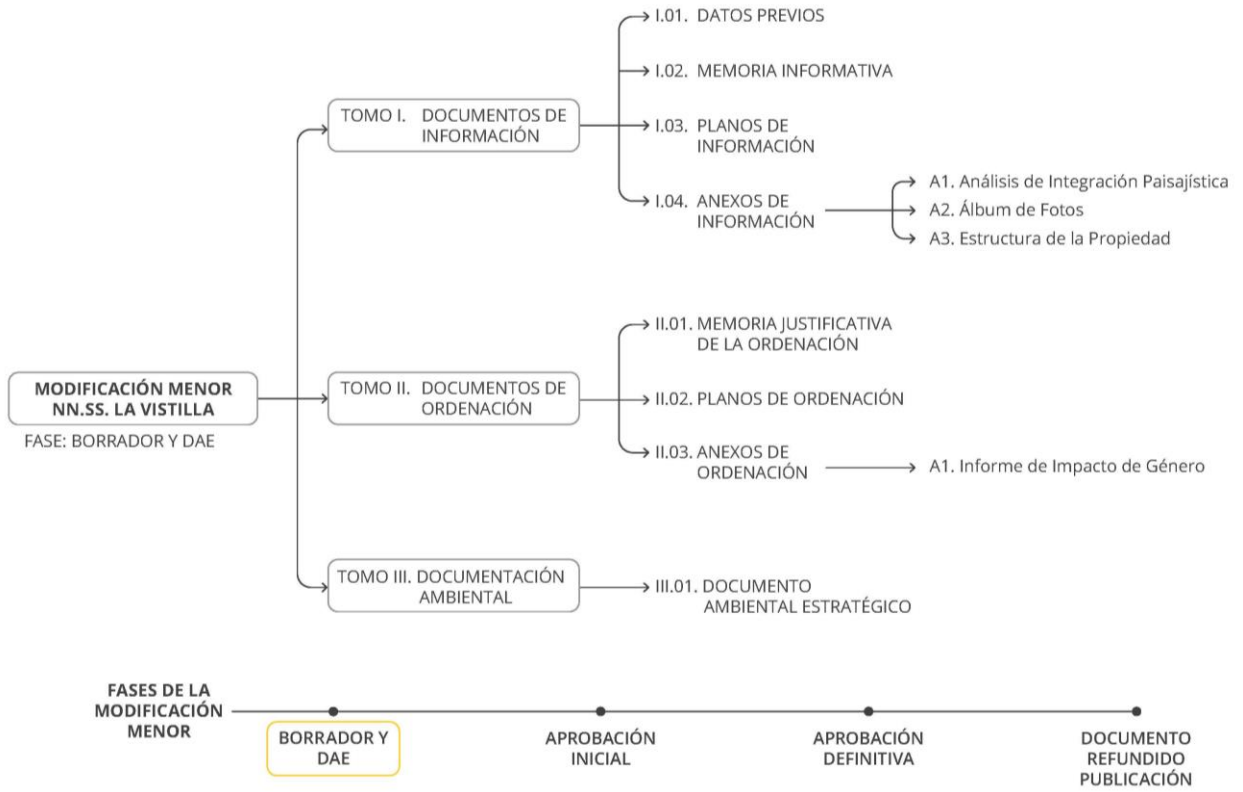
MODIFICACIÓN MENOR NN.SS. LA VISTILLA

FASE: BORRADOR Y DAE

TOMO I. DOCUMENTOS DE INFORMACIÓN

I.01. DATOS PREVIOS

I.02. MEMORIA INFORMATIVA

I.03. PLANOS DE INFORMACIÓN

I.04. ANEXOS DE INFORMACIÓN

A1. Análisis de Integración Paisajística

A2. Álbum de Fotos

A3. Estructura de la Propiedad

TOMO II. DOCUMENTOS DE ORDENACIÓN

II.01. MEMORIA JUSTIFICATIVA DE LA ORDENACIÓN

II.02. PLANOS DE ORDENACIÓN

II.03. ANEXOS DE ORDENACIÓN

A1. Informe de Impacto de Género

TOMO III. DOCUMENTACIÓN AMBIENTAL

III.01. DOCUMENTO AMBIENTAL ESTRATÉGICO

FASES DE LA MODIFICACIÓN MENOR

BORRADOR Y DAE

APROBACIÓN INICIAL

APROBACIÓN DEFINITIVA

DOCUMENTO REFUNDIDO PUBLICACIÓN